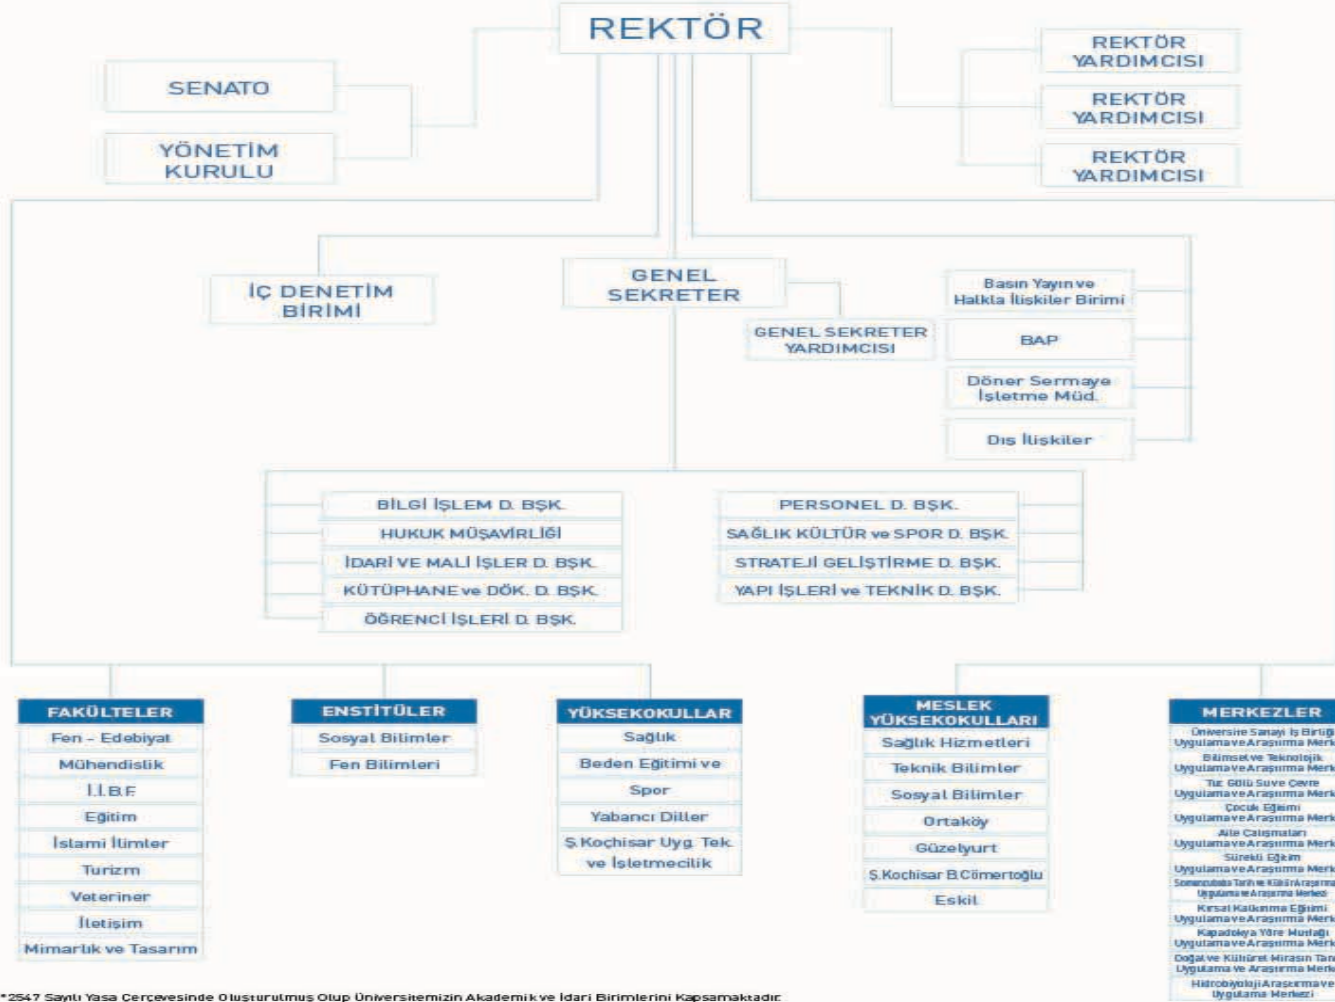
REKTÖR

SENATO

YÖNETİM KURULU

REKTÖR YARDIMCISI

REKTÖR YARDIMCISI

REKTÖR YARDIMCISI

İÇ DENETİM BİRİMİ

GENEL SEKRETER

GENEL SEKRETER YARDIMCISI

Basın Yayın ve Halkla İlişkiler Birimi

BAP

Döner Sermaye İşletme Müd.

Dış İlişkiler

BİLGİ İŞLEM D. BŞK.

HUKUK MÜŞAVİRLİĞİ

İDARİ VE MALİ İŞLER D. BŞK.

KÜTÜPHANE ve DÖK. D. BŞK.

ÖĞRENCİ İŞLERİ D. BŞK.

PERSONEL D. BŞK.

SAĞLIK KÜLTÜR ve SPOR D. BŞK.

STRATEJİ GELİŞTİRME D. BŞK.

YAPI İŞLERİ ve TEKNİK D. BŞK.

FAKÜLTELER

Fen - Edebiyat

Mühendislik

İ.İ.B.F

Eğitim

İslami İlimler

Turizm

Veteriner

İletişim

Mimarlık ve Tasarım

ENSTİTÜLER

Sosyal Bilimler

Fen Bilimleri

YÜKSEKOKULLAR

Sağlık

Beden Eğitimi ve Spor

Yabancı Diller

Ş.Koçhisar Uyg. Tek. ve İşletmecilik

MESLEK YÜKSEKOKULLARI

Sağlık Hizmetleri

Teknik Bilimler

Sosyal Bilimler

Ortaköy

Güzelyurt

Ş.Kochisar B.Cömertoğlu

Eskil

MERKEZLER

Üniversite Sanayi İş Birliği Uygulama ve Araştırma Merk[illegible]

Bilimsel ve Teknolojik Uygulama ve Araştırma Merk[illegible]

Tuz Gölü Su ve Çevre Uygulama ve Araştırma Merk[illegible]

Çocuk Eğitimi Uygulama ve Araştırma Merk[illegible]

Aile Çalışmaları Uygulama ve Araştırma Merk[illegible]

Sürekli Eğitim Uygulama ve Araştırma Merk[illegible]

Somuncu Baba Tarih ve Kültür Araştırma Uygulama ve Araştırma Merkezi

Kırsal Kalkınma Eğitimi Uygulama ve Araştırma Merk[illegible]

Kapadokya Yöre Mutfağı Uygulama ve Araştırma Merk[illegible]

Doğal ve Kültürel Mirasın Tan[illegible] Uygulama ve Araştırma Merk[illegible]

Hidrobiyoloji Araştırma ve Uygulama Merkezi

*2547 Sayılı Yasa Çerçevesinde Oluşturulmuş Olup Üniversitemizin Akademik ve İdari Birimlerini Kapsamaktadır.